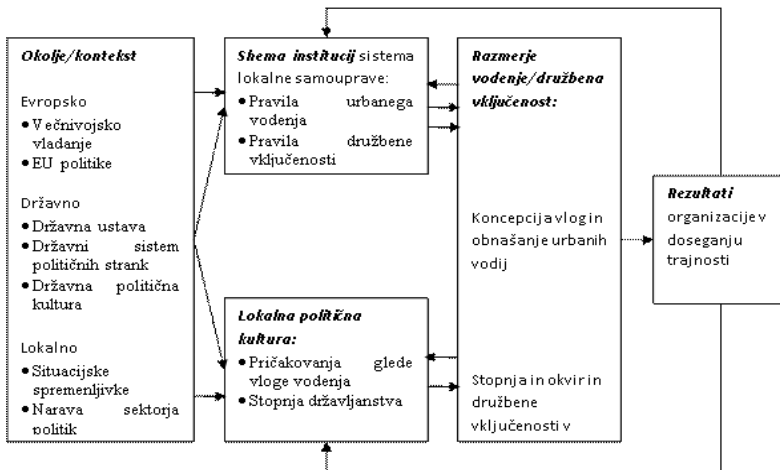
Okolje/kontekst

Evropsko
• Večnivojsko vladanje
• EU politike

Državno
• Državna ustava
• Državni sistem političnih strank
• Državna politična kultura

Lokalno
• Situacijske spremenljivke
• Narava sektorja politik

Shema institucij sistema lokalne samouprave:
• Pravila urbanega vodenja
• Pravila družbene vključenosti

Lokalna politična kultura:
• Pričakovanja glede vloge vodenja
• Stopnja državljanstva

Razmerje vodenje/družbena vključenost:

Koncepcija vlog in obnašanje urbanih vodij

Stopnja in okvir in družbene vključenosti v

Rezultati organizacije v doseganju trajnosti